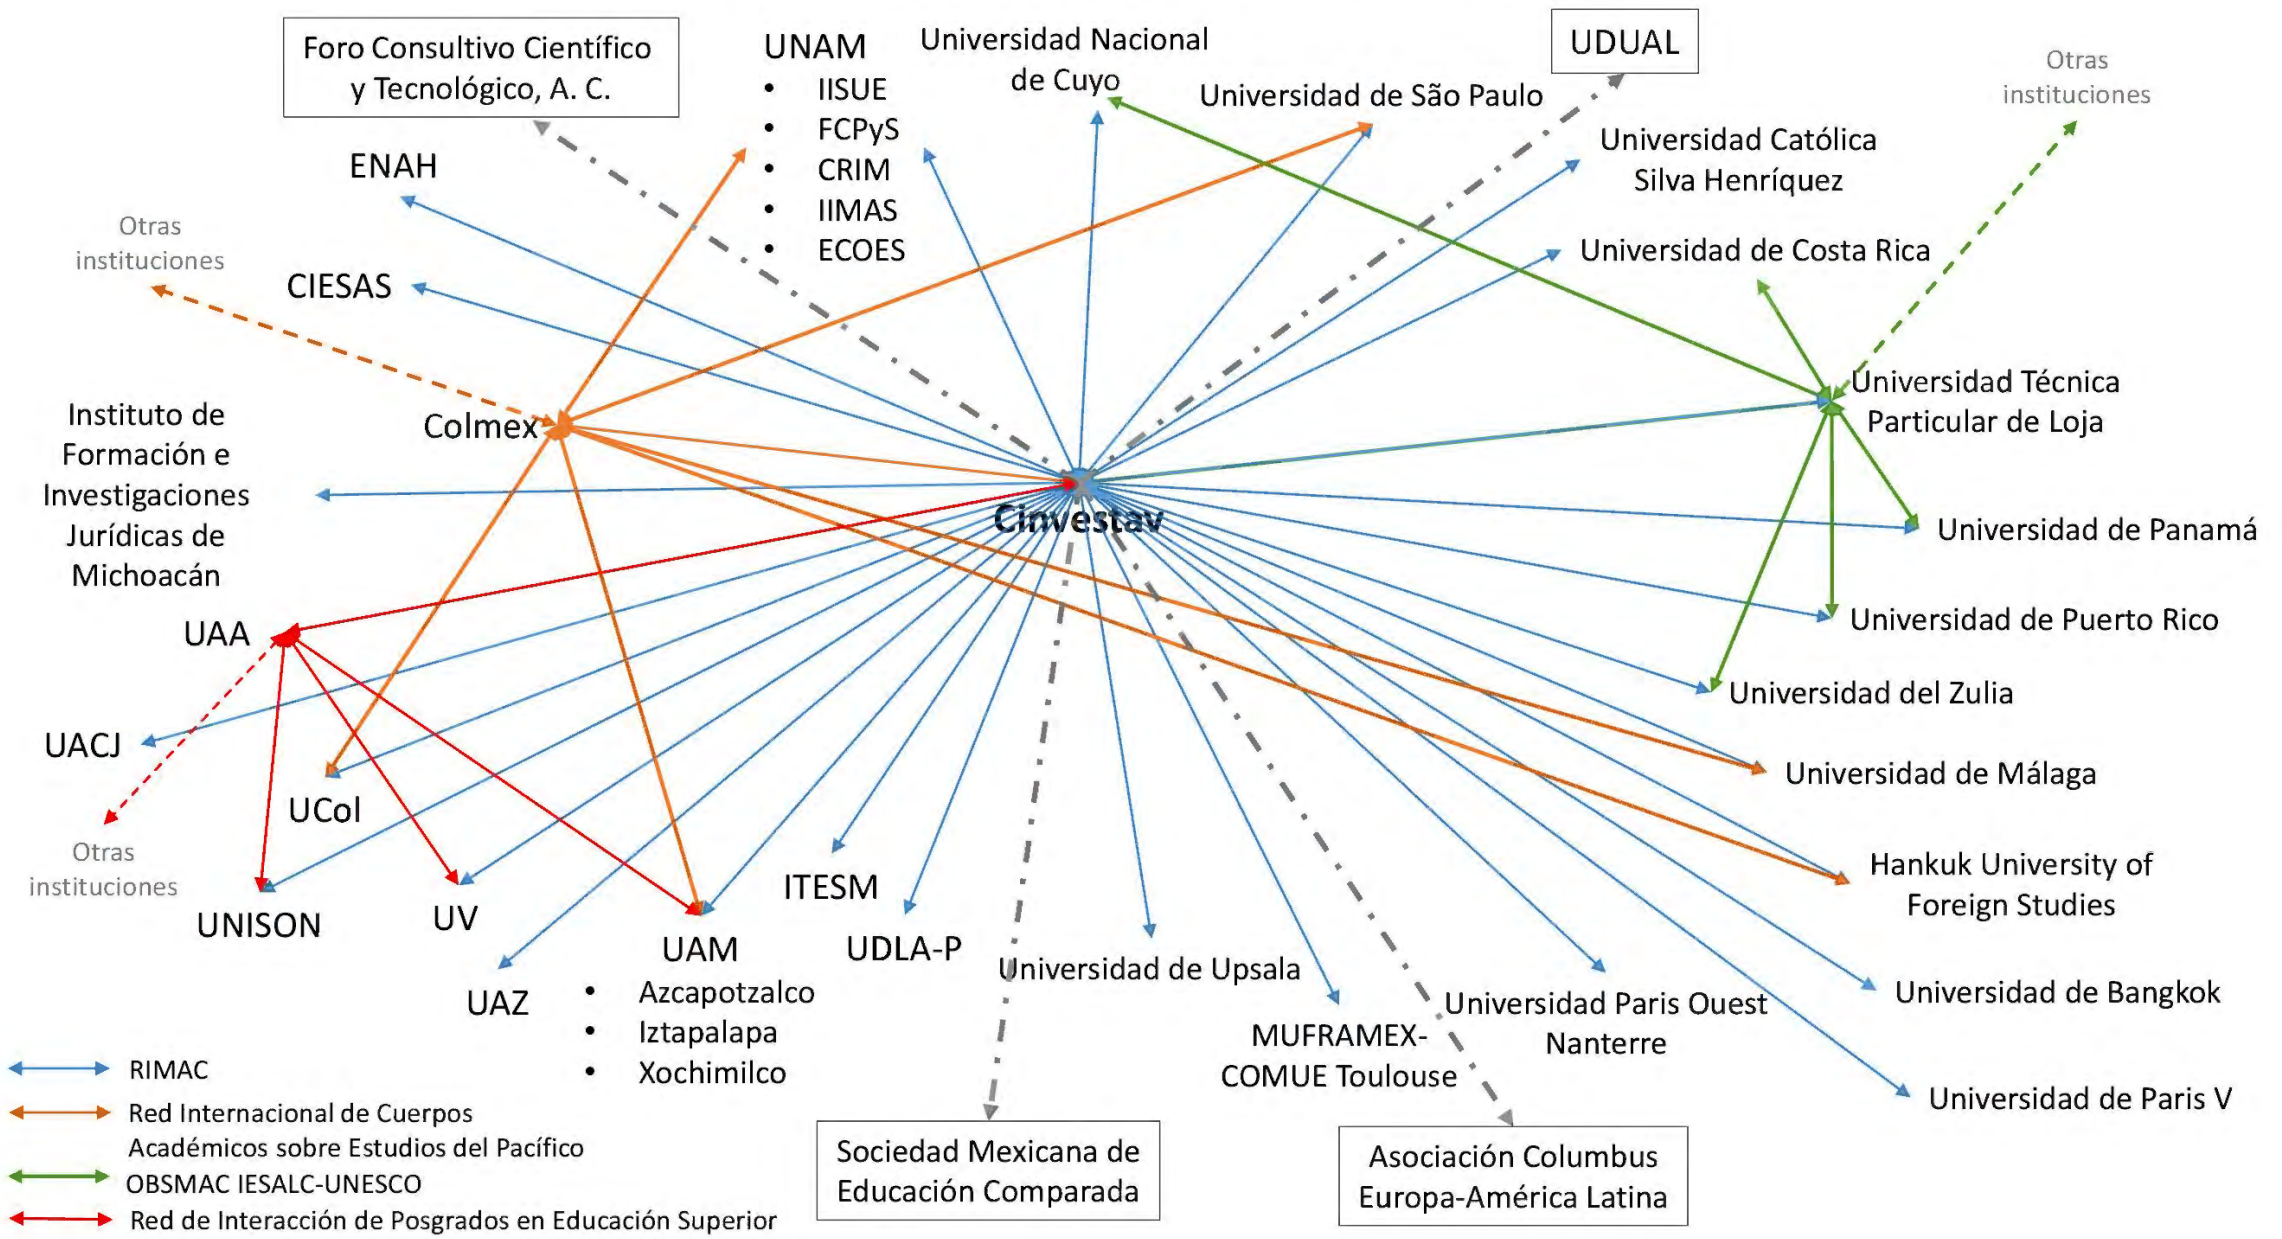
Foro Consultivo Científico y Tecnológico, A. C.

UNAM
• IISUE
• FCPyS
• CRIM
• IIMAS
• ECOES

Universidad Nacional de Cuyo

UDUAL

Universidad de São Paulo

Otras instituciones

ENAH

Universidad Católica Silva Henríquez

Otras instituciones

CIESAS

Universidad de Costa Rica

Universidad Técnica Particular de Loja

Instituto de Formación e Investigaciones Jurídicas de Michoacán

Colmex

Cinvestav

Universidad de Panamá

Universidad de Puerto Rico

UAA

Universidad del Zulia

UACJ

Universidad de Málaga

UCol

Otras instituciones

Hankuk University of Foreign Studies

UNISON

UV

ITESM

UAM
• Azcapotzalco
• Iztapalapa
• Xochimilco

UDLA-P

Universidad de Upsala

UAZ

Universidad de Bangkok

Universidad Paris Ouest Nanterre

MUFRAMEX-COMUE Toulouse

Universidad de Paris V

RIMAC
Red Internacional de Cuerpos Académicos sobre Estudios del Pacífico
OBSMAC IESALC-UNESCO
Red de Interacción de Posgrados en Educación Superior

Sociedad Mexicana de Educación Comparada

Asociación Columbus Europa-América Latina